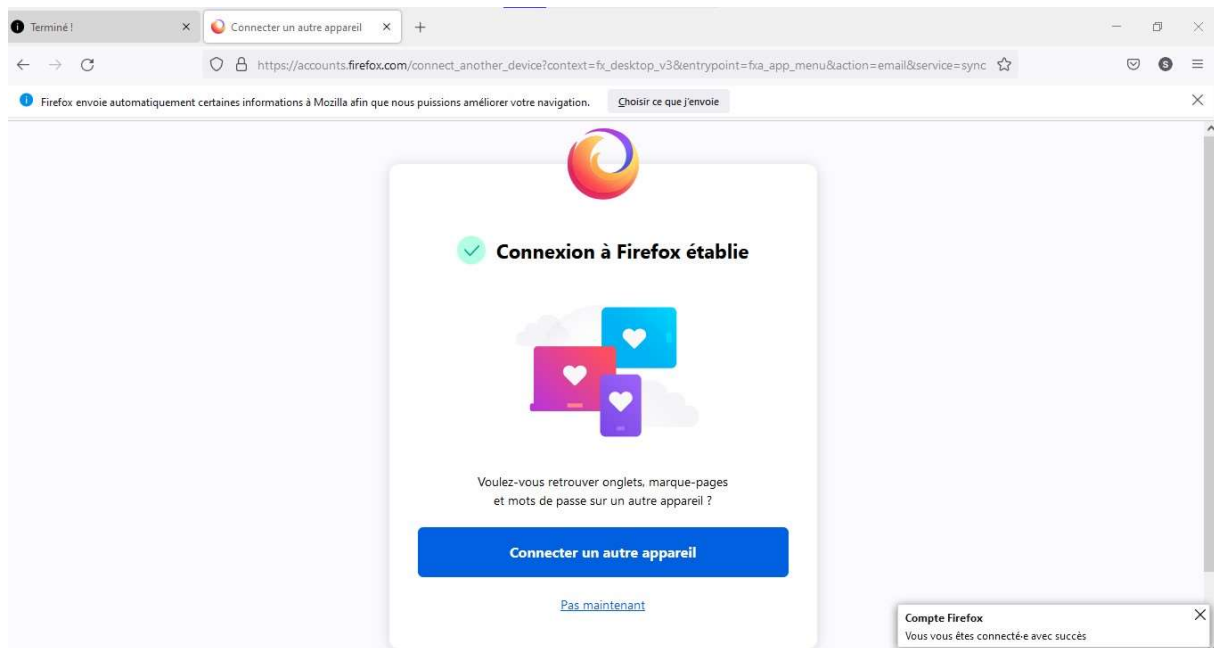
Terminé !
Connecter un autre appareil
https://accounts.firefox.com/connect_another_device?context=fx_desktop_v3&entrypoint=fxa_app_menu&action=email&service=sync

Firefox envoie automatiquement certaines informations à Mozilla afin que nous puissions améliorer votre navigation.
Choisir ce que j'envoie

Connexion à Firefox établie

Voulez-vous retrouver onglets, marque-pages et mots de passe sur un autre appareil ?

Connecter un autre appareil

Pas maintenant

Compte Firefox
Vous vous êtes connecté·e avec succès